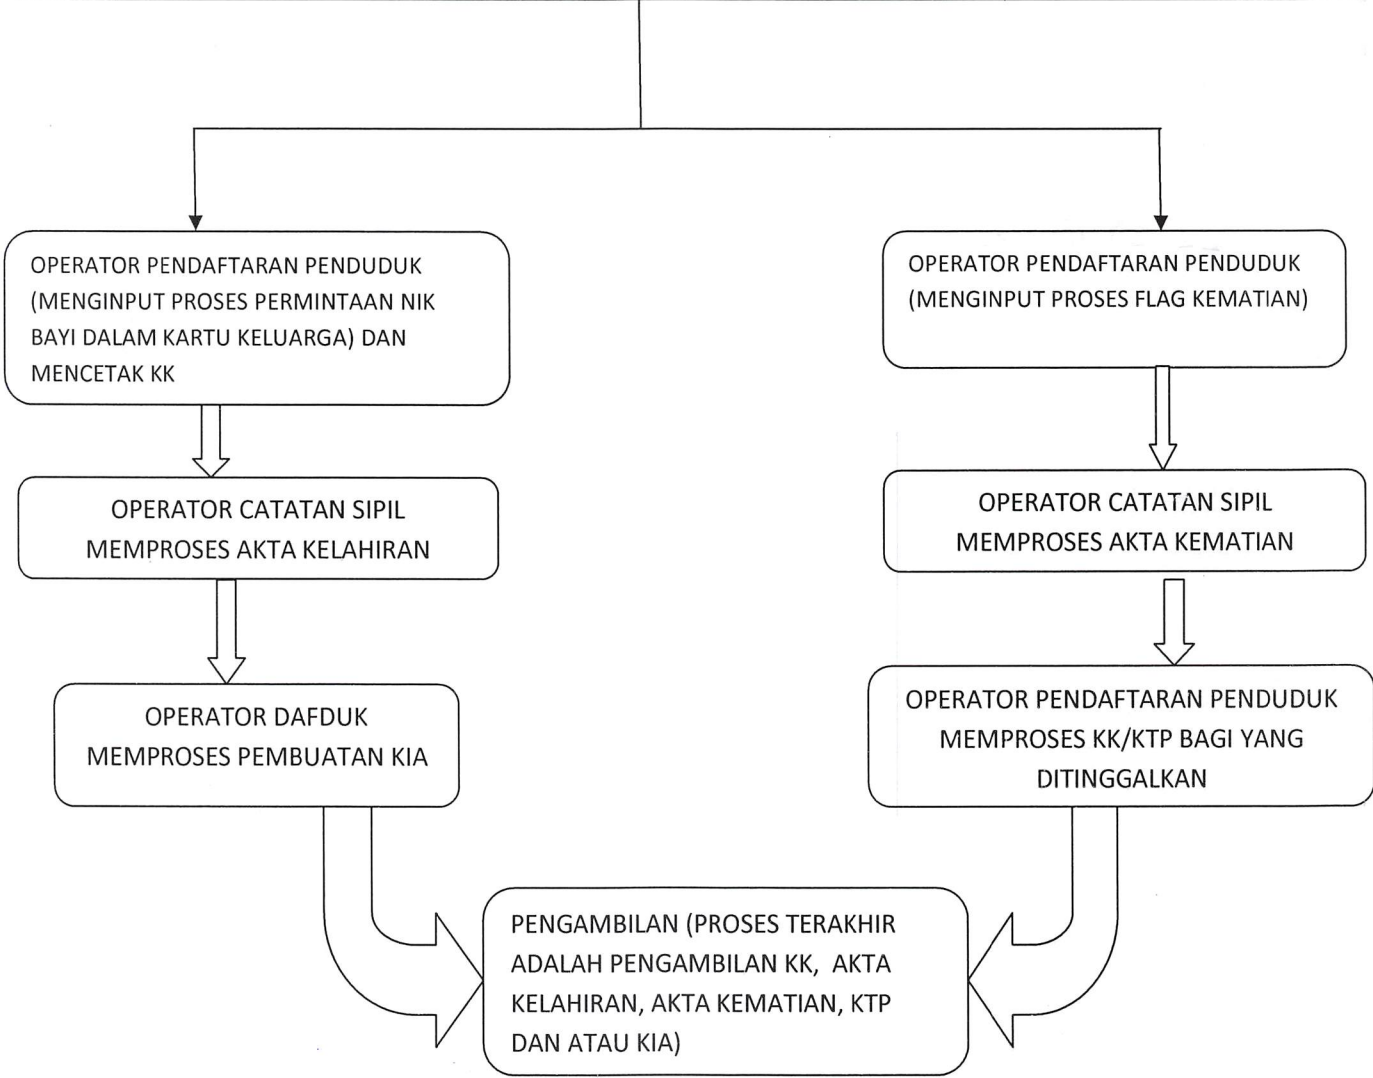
OPERATOR PENDAFTARAN PENDUDUK (MENGINPUT PROSES PERMINTAAN NIK BAYI DALAM KARTU KELUARGA) DAN MENCETAK KK

OPERATOR CATATAN SIPIL MEMPROSES AKTA KELAHIRAN

OPERATOR DAFDUK MEMPROSES PEMBUATAN KIA

OPERATOR PENDAFTARAN PENDUDUK (MENGINPUT PROSES FLAG KEMATIAN)

OPERATOR CATATAN SIPIL MEMPROSES AKTA KEMATIAN

OPERATOR PENDAFTARAN PENDUDUK MEMPROSES KK/KTP BAGI YANG DITINGGALKAN

PENGAMBILAN (PROSES TERAKHIR ADALAH PENGAMBILAN KK, AKTA KELAHIRAN, AKTA KEMATIAN, KTP DAN ATAU KIA)